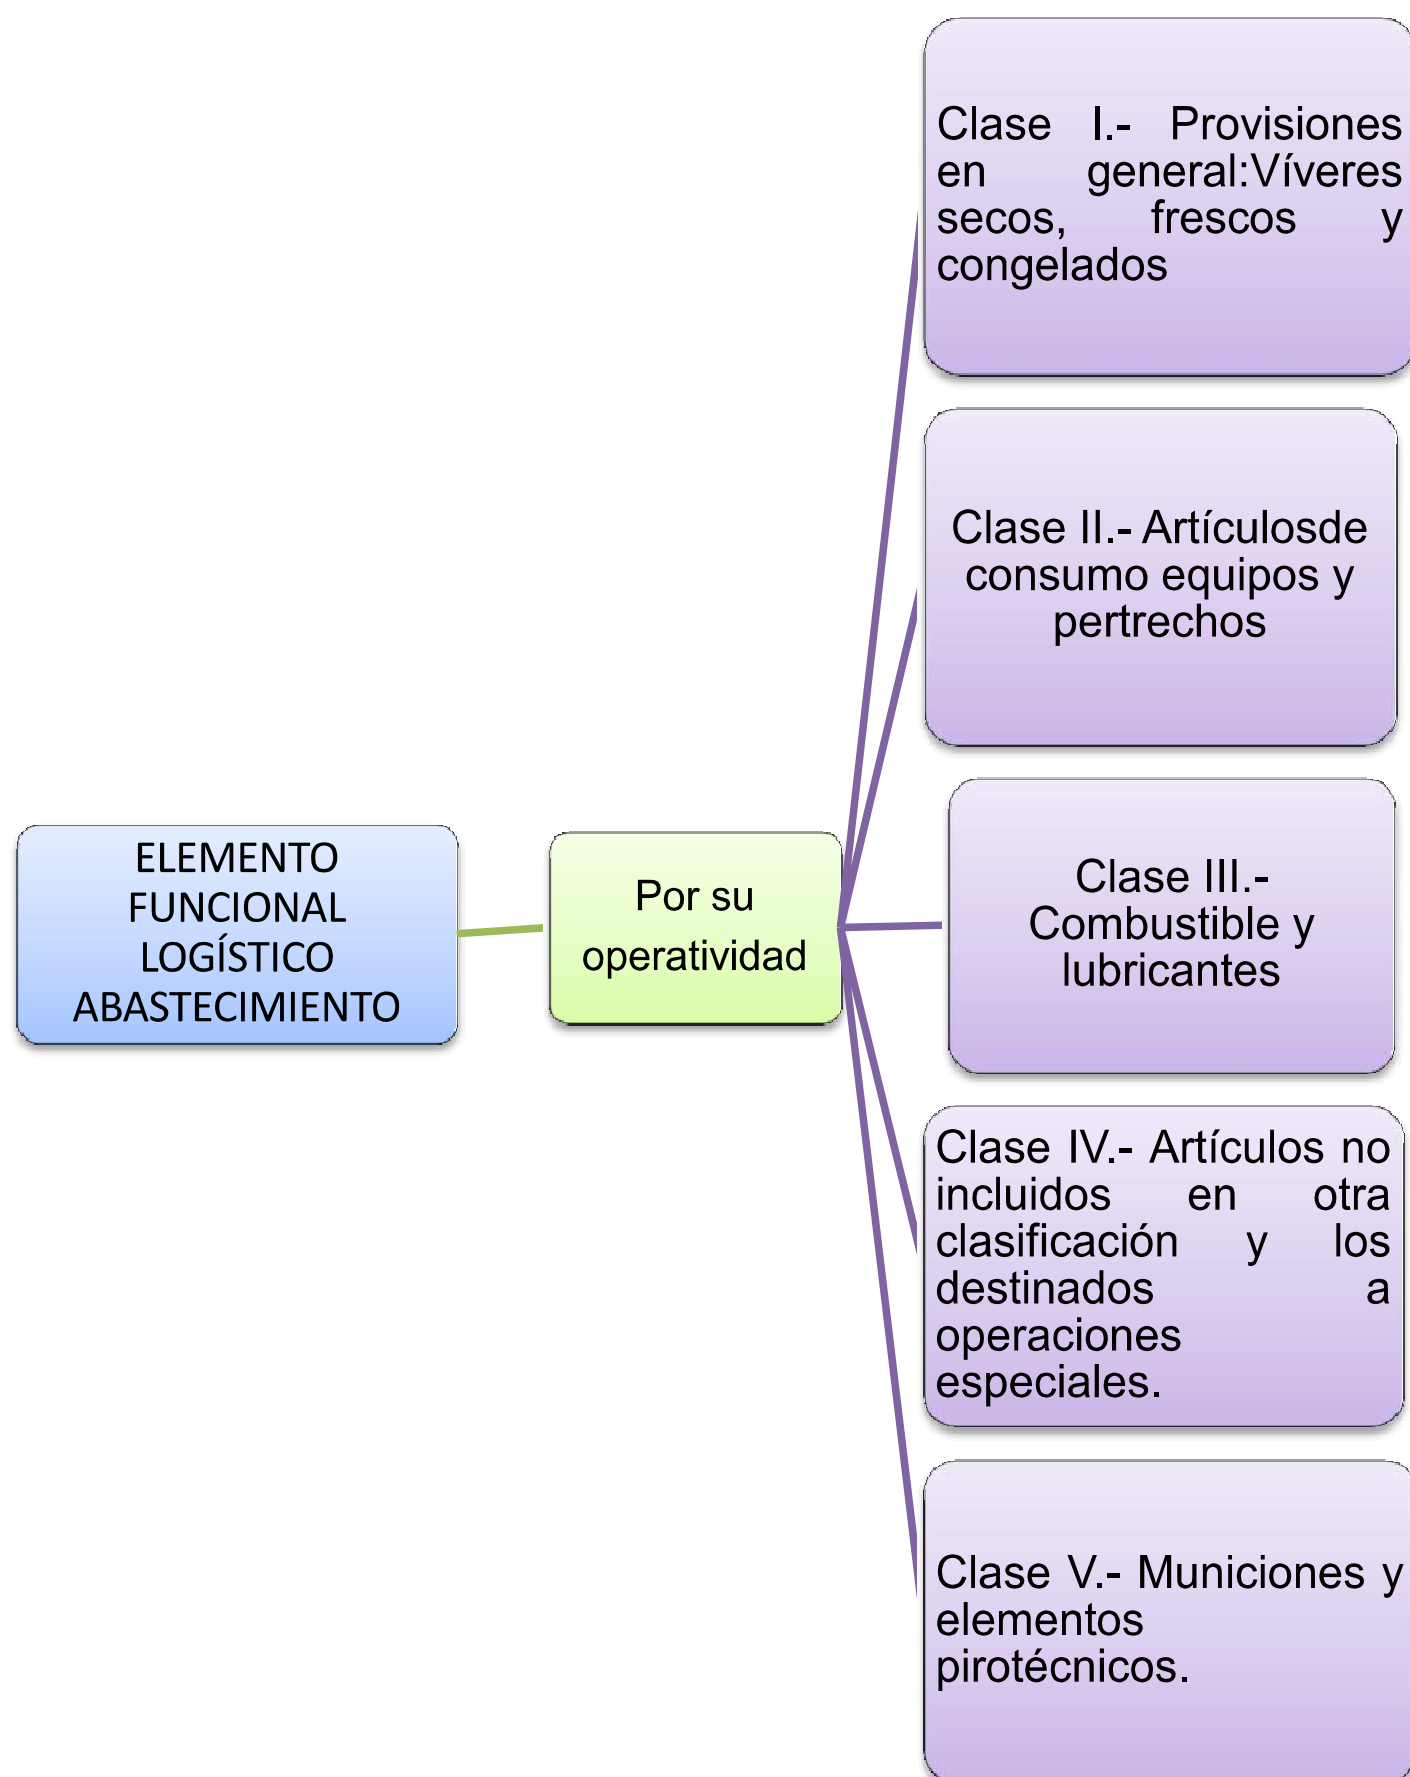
ELEMENTO FUNCIONAL LOGÍSTICO ABASTECIMIENTO

Por su operatividad

Clase I.- Provisiones en general:Víveres secos, frescos y congelados

Clase II.- Artículosde consumo equipos y pertrechos

Clase III.- Combustible y lubricantes

Clase IV.- Artículos no incluidos en otra clasificación y los destinados a operaciones especiales.

Clase V.- Municiones y elementos pirotécnicos.